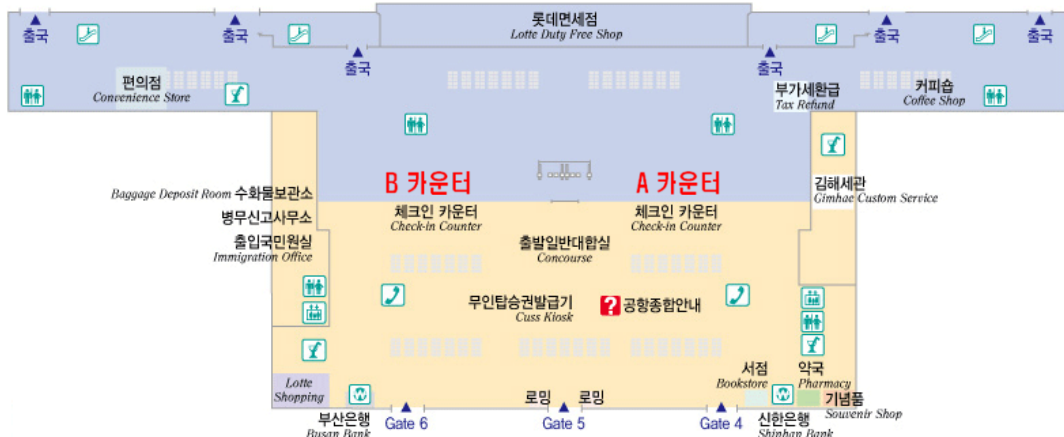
출국
출국
롯데면세점
Lotte Duty Free Shop
출국
출국
출국
출국
편의점
Convenience Store
부가세환급
Tax Refund
커피숍
Coffee Shop
B 카운터
A 카운터
Baggage Deposit Room 수화물보관소
김해세관
Gimhae Custom Service
병무신고사무소
체크인 카운터
Check-in Counter
체크인 카운터
Check-in Counter
출입국민원실
Immigration Office
출발일반대합실
Concourse
무인탑승권발급기
Cuss Kiosk
공항종합안내
서점
Bookstore
약국
Pharmacy
Lotte Shopping
기념품
Souvenir Shop
부산은행
Busan Bank
Gate 6
로밍
로밍
Gate 5
Gate 4
신한은행
Shinhan Bank